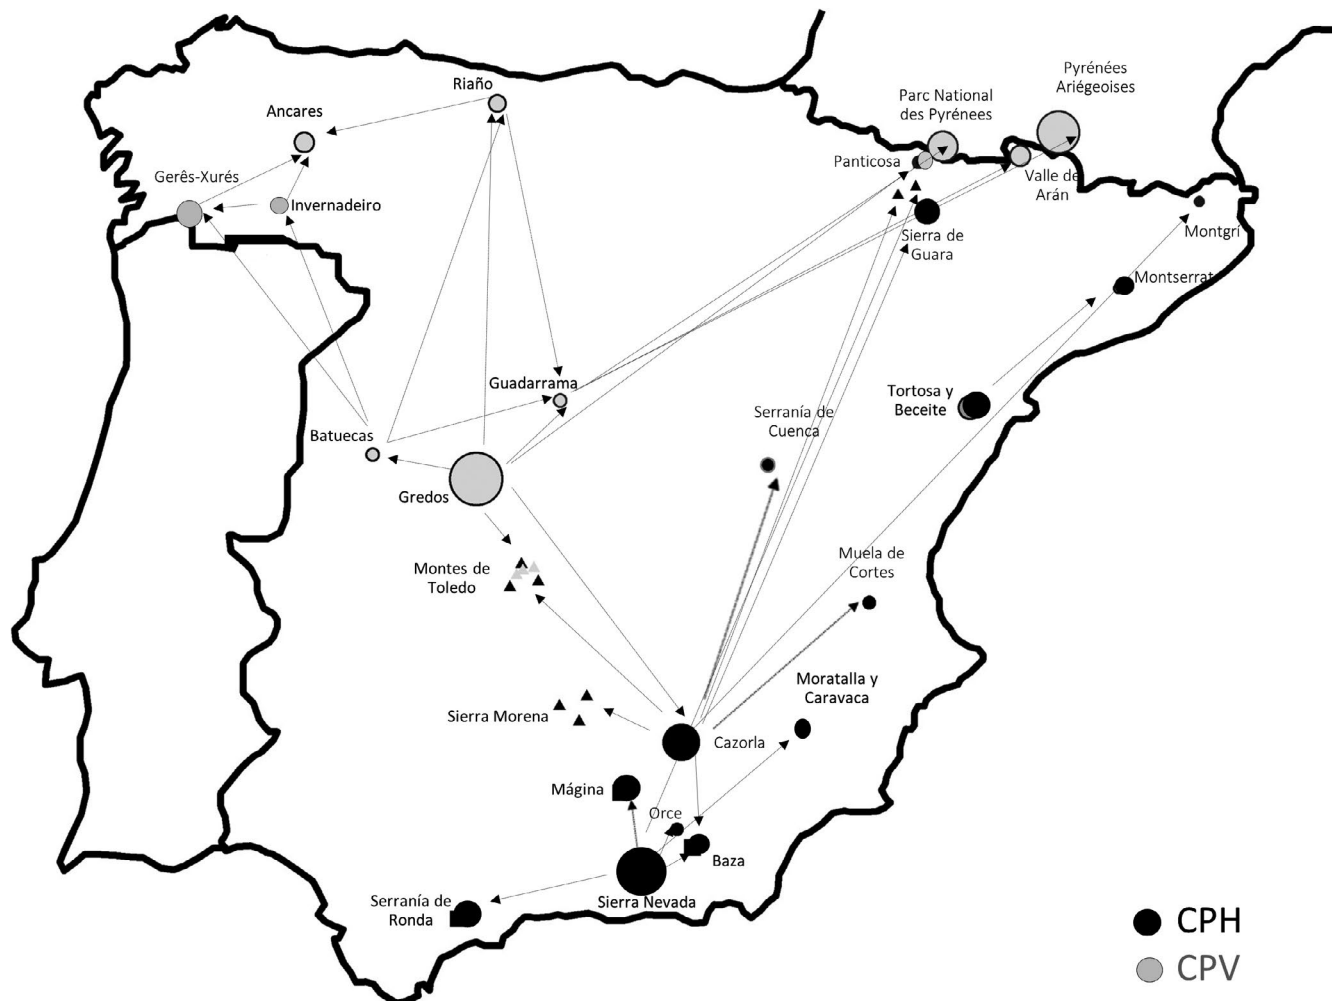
Riaño
Ancares
Gerês-Xurés
Invernadeiro
Parc National des Pyrénees
Pyrénées Ariégeoises
Panticosa
Valle de Arán
Sierra de Guara
Montgrí
Montserrat
Guadarrama
Batuecas
Gredos
Tortosa y Beceite
Serranía de Cuenca
Montes de Toledo
Muela de Cortes
Moratalla y Caravaca
Sierra Morena
Cazorla
Mágina
Orce
Baza
Sierra Nevada
Serranía de Ronda
CPH
CPV